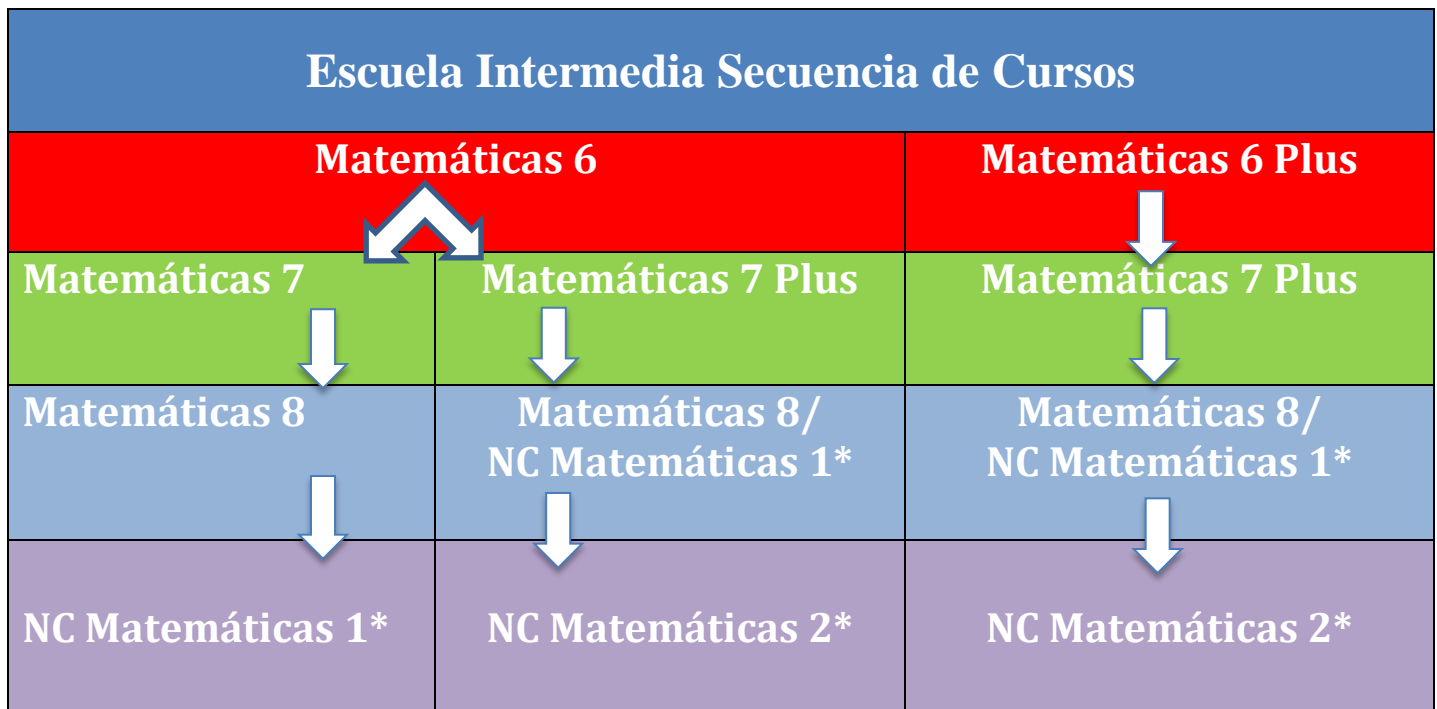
Escuela Intermedia Secuencia de Cursos

| Matemáticas 6 | | Matemáticas 6 Plus |
|---|---|---|
| Matemáticas 7 | Matemáticas 7 Plus | Matemáticas 7 Plus |
| Matemáticas 8 | Matemáticas 8/ NC Matemáticas 1* | Matemáticas 8/ NC Matemáticas 1* |
| NC Matemáticas 1* | NC Matemáticas 2* | NC Matemáticas 2* |